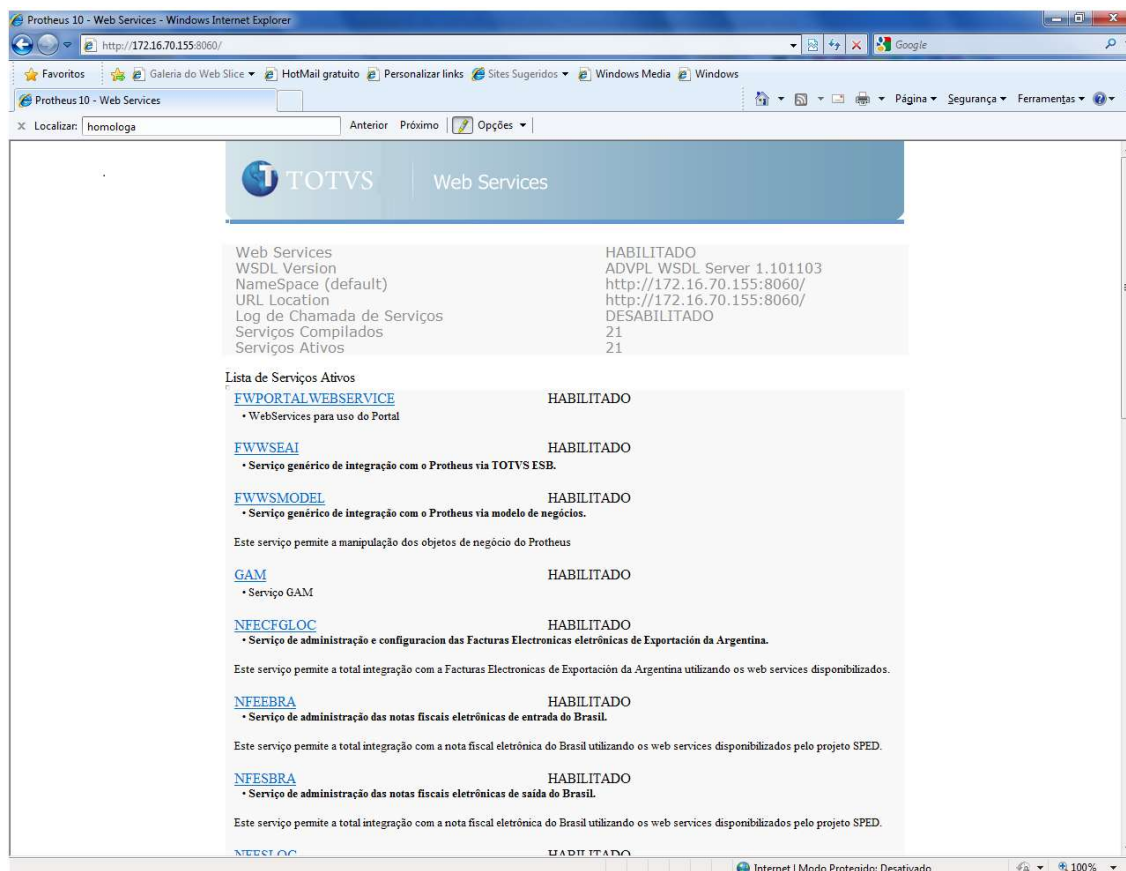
Protheus 10 - Web Services - Windows Internet Explorer

http://172.16.70.155:8060/

Google

Favoritos | Galeria do Web Slice ▾ | HotMail gratuito | Personalizar links | Sites Sugeridos ▾ | Windows Media | Windows

Protheus 10 - Web Services

Página ▾ Segurança ▾ Ferramentas ▾

Localizar: homologa | Anterior | Próximo | Opções ▾

TOTVS | Web Services

| | |
|---|---|
| Web Services | HABILITADO |
| WSDL Version | ADVPL WSDL Server 1.101103 |
| NameSpace (default) | http://172.16.70.155:8060/ |
| URL Location | http://172.16.70.155:8060/ |
| Log de Chamada de Serviços | DESABILITADO |
| Serviços Compilados | 21 |
| Serviços Ativos | 21 |

Lista de Serviços Ativos

FWPORTALWEBSERVICE HABILITADO
• WebServices para uso do Portal

FWWSEAI HABILITADO
• Serviço genérico de integração com o Protheus via TOTVS ESB.

FWWSMODEL HABILITADO
• Serviço genérico de integração com o Protheus via modelo de negócios.

Este serviço permite a manipulação dos objetos de negócio do Protheus

GAM HABILITADO
• Serviço GAM

NFECFGLOC HABILITADO
• Serviço de administração e configuracion das Facturas Electronicas eletrônicas de Exportación da Argentina.

Este serviço pemite a total integração com a Facturas Electronicas de Exportação da Argentina utilizando os web services disponibilizados.

NFEEBRA HABILITADO
• Serviço de administração das notas fiscais eletrônicas de entrada do Brasil.

Este serviço pemite a total integração com a nota fiscal eletrônica do Brasil utilizando os web services disponibilizados pelo projeto SPED.

NFESBRA HABILITADO
• Serviço de administração das notas fiscais eletrônicas de saída do Brasil.

Este serviço pemite a total integração com a nota fiscal eletrônica do Brasil utilizando os web services disponibilizados pelo projeto SPED.

NFESLOC HABILITADO

Internet | Modo Protegido: Desativado | 100%